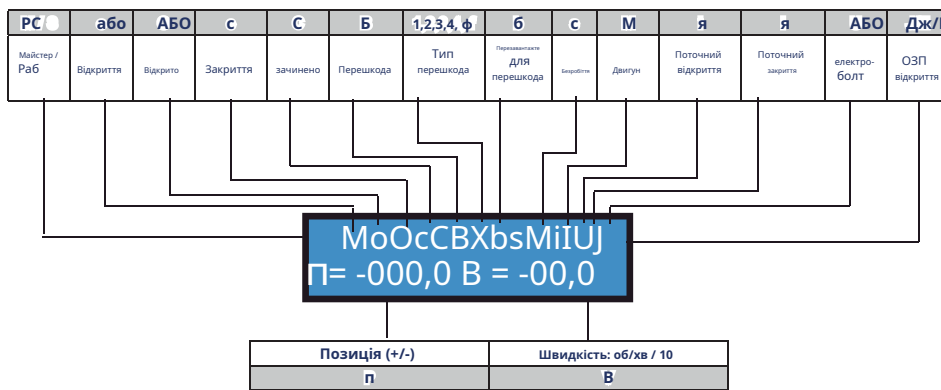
| PC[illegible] | або | АБО | с | С | Б | 1,2,3,4, ф | б | с | М | я | я | АБО | Дж/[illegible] |
|---|---|---|---|---|---|---|---|---|---|---|---|---|---|
| Майстер / Раб | Відкриття | Відкрито | Закриття | зачинено | Перешкода | Тип перешкода | Перезавантажте для перешкода | Безробіття | Двигун | Поточний відкриття | Поточний закриття | електро-болт | ОЗП відкриття |

MoOcCBXbsMiIUJ
П= -000,0 В = -00,0

| Позиція (+/-) | Швидкість: об/хв / 10 |
|---|---|
| п | В |